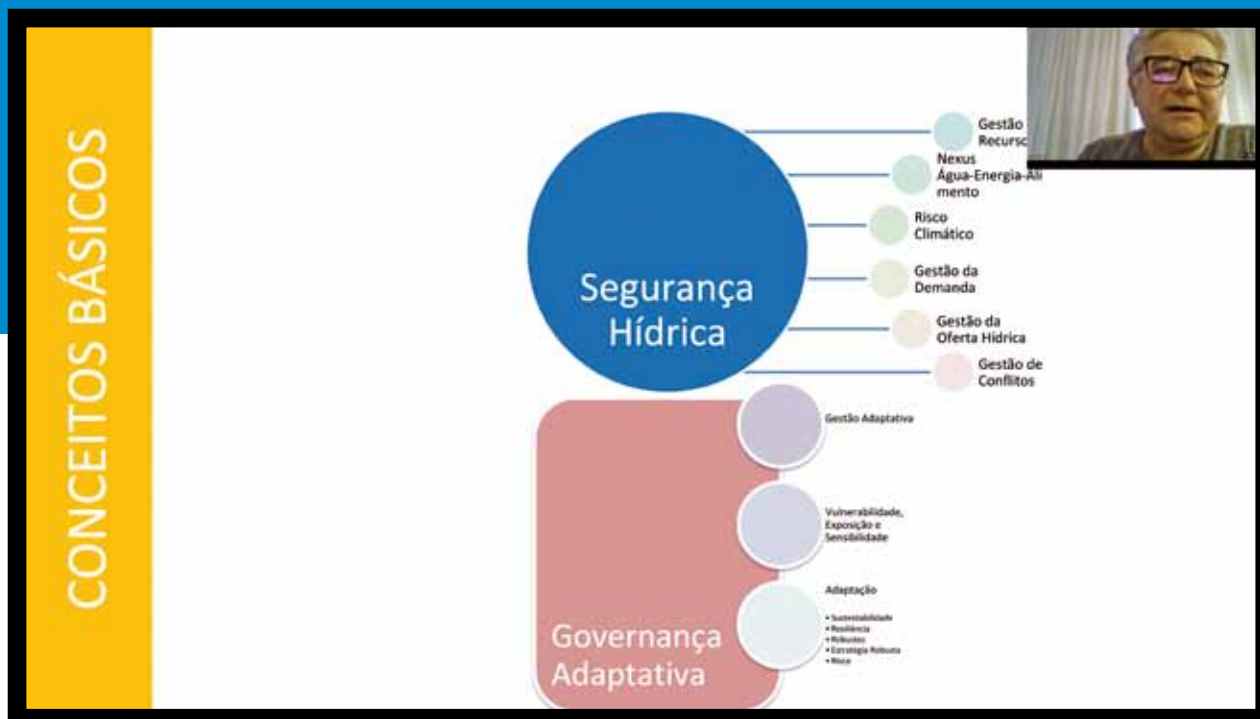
CONCEITOS BÁSICOS

Segurança Hídrica

Gestão Recurso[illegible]

Nexus Água-Energia-Alimento

Risco Climático

Gestão da Demanda

Gestão da Oferta Hídrica

Gestão de Conflitos

Governança Adaptativa

Gestão Adaptativa

Vulnerabilidade, Exposição e Sensibilidade

Adaptação

• Sustentabilidade
• Resiliência
• Robustez
• Estratégia Robusta
• Risco